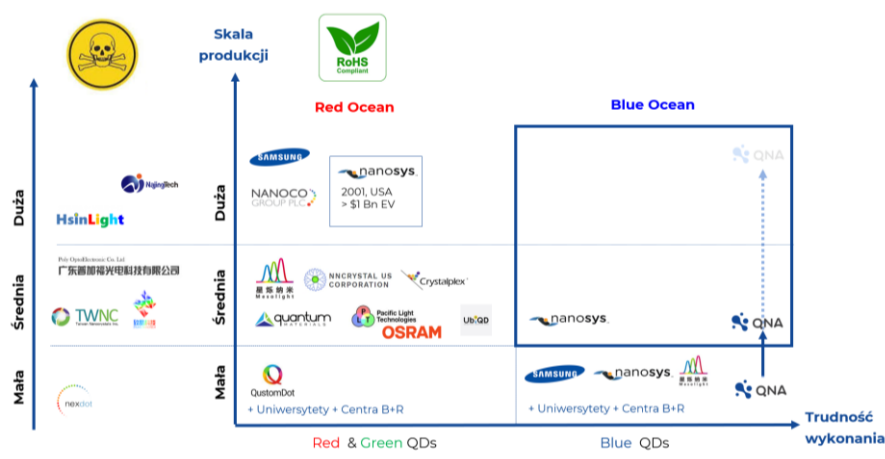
Skala produkcji

RoHS Compliant

Red Ocean

Blue Ocean

Duża

Średnia

Mała

NajingTech

HsinLight

Poly OptoElectronic Co. Ltd
广东普加福光电科技有限公司

TWNC

nexdot

Duża

SAMSUNG

NANOCO GROUP PLC

nanosys
2001, USA
> $1 Bn EV

QNA

Średnia

Mesolight

NNCRYSTAL US CORPORATION

Crystalplex

quantum MATERIALS

Pacific Light Technologies

OSRAM

UbiQD

nanosys

QNA

Mała

QustomDot

+ Uniwersytety + Centra B+R

SAMSUNG

nanosys

Mesolight

QNA

+ Uniwersytety + Centra B+R

Trudność wykonania

Red & Green QDs

Blue QDs